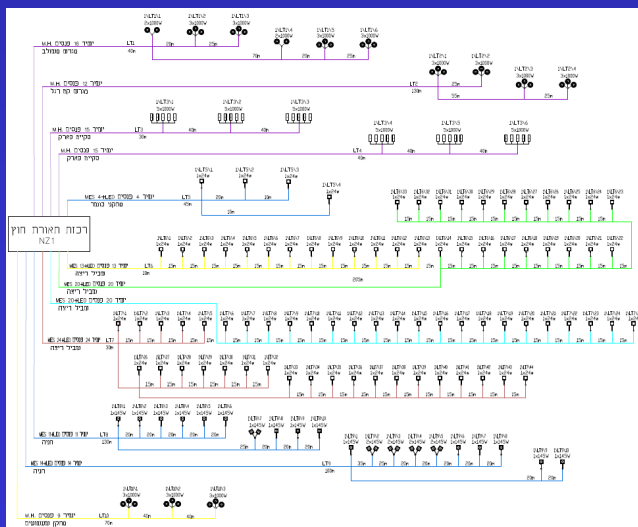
רכזת תאורת חוץ
NZ1

M.H. יוצאי 16 פנסים
מגרש כדורגל
LT1

M.H. יוצאי 12 פנסים
מגרש קט רגל
LT2

M.H. יוצאי 16 פנסים
חניית מגרש
LT3

M.H. יוצאי 16 פנסים
חניית מגרש
LT4

MED 4-HLED יוצאי 4 פנסים
שלטים כניסה
LT5

MED 10-HLED יוצאי 13 פנסים
שביל ריצה
LT6

MED 10-HLED יוצאי 20 פנסים
שביל ריצה

MED 10-HLED יוצאי 24 פנסים
שביל ריצה
LT7

MED 14-HLED יוצאי 8 פנסים
LT8

MED 14-HLED יוצאי 8 פנסים
חניה
LT9

M.H. יוצאי 9 פנסים
מתקן ספורט
LT10